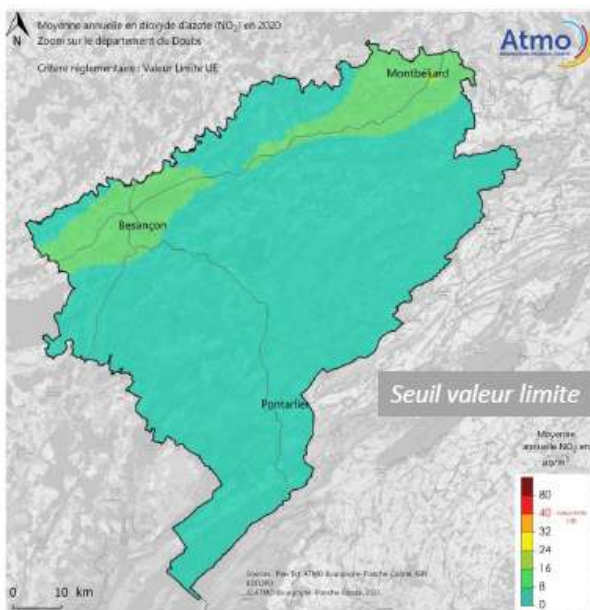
N

Moyenne annuelle en dioxyde d'azote ($NO_2$) en 2020
Zoom sur le département du Doubs

Critère réglementaire : Valeur Limite UE

Atmo

Montbéliard

Besançon

Pontarlier

Seuil valeur limite

Moyenne annuelle $NO_2$ en µg/m³

80
40 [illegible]
32
24
16
8
0

Sources : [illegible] ATMO Bourgogne-Franche-Comté, IGN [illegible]
©ATMO Bourgogne-Franche-Comté, 2021

0 10 km